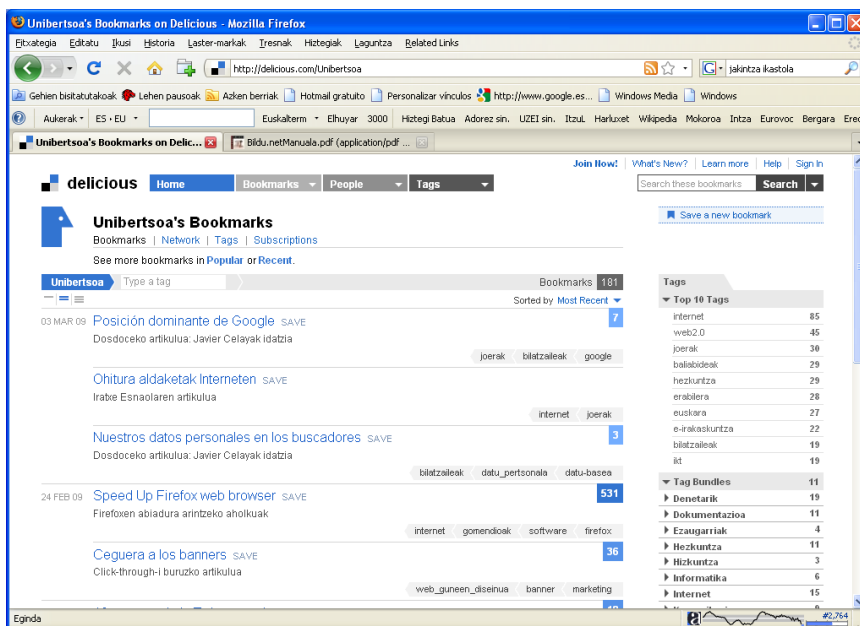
Unibertsoa's Bookmarks on Delicious - Mozilla Firefox

Fitxategia Editatu Ikusi Historia Laster-markak Tresnak Hiztegiak Laguntza Related Links

http://delicious.com/Unibertsoa

jakintza ikastola

Gehien bisitatutakoak Lehen pausoak Azken berriak Hotmail gratuito Personalizar vínculos http://www.google.es... Windows Media Windows

Aukerak ES • EU Euskalterm Elhuyar 3000 Hiztegi Batua Adorez sin. UZEI sin. Itzul. Harluxet Wikipedia Mokoroa Intza Eurovoc Bergara Ered

Unibertsoa's Bookmarks on Delic... Bildu.netManuala.pdf (application/pdf ...

Join Now! | What's New? | Learn more | Help | Sign In

delicious Home Bookmarks People Tags

Search these bookmarks Search

Unibertsoa's Bookmarks

Bookmarks | Network | Tags | Subscriptions

See more bookmarks in Popular or Recent.

Save a new bookmark

Unibertsoa Type a tag Bookmarks 181

Sorted by Most Recent

03 MAR 09 Posición dominante de Google SAVE 7
Dosdoceko artikulua: Javier Celayak idatzia
joerak bilatzaileak google

Ohitura aldaketak Interneten SAVE
Iratxe Esnaolaren artikulua
internet joerak

Nuestros datos personales en los buscadores SAVE 3
Dosdoceko artikulua: Javier Celayak idatzia
bilatzaileak datu_pertsonala datu-basea

24 FEB 09 Speed Up Firefox web browser SAVE 531
Firefoxen abiadura arintzeko aholkuak
internet gomendioak software firefox

Ceguera a los banners SAVE 36
Click-through-i buruzko artikulua
web_guneen_diseinua banner marketing

Tags
Top 10 Tags
| | |
|---|---|
| internet | 85 |
| web2.0 | 45 |
| joerak | 30 |
| baliabideak | 29 |
| hezkuntza | 29 |
| erabilera | 28 |
| euskara | 27 |
| e-irakaskuntza | 22 |
| bilatzaileak | 19 |
| ikt | 19 |

Tag Bundles 11
| | |
|---|---|
| Denetarik | 19 |
| Dokumentazioa | 11 |
| Ezaugarriak | 4 |
| Hezkuntza | 11 |
| Hizkuntza | 3 |
| Informatika | 6 |
| Internet | 15 |

Eginda

#2,764